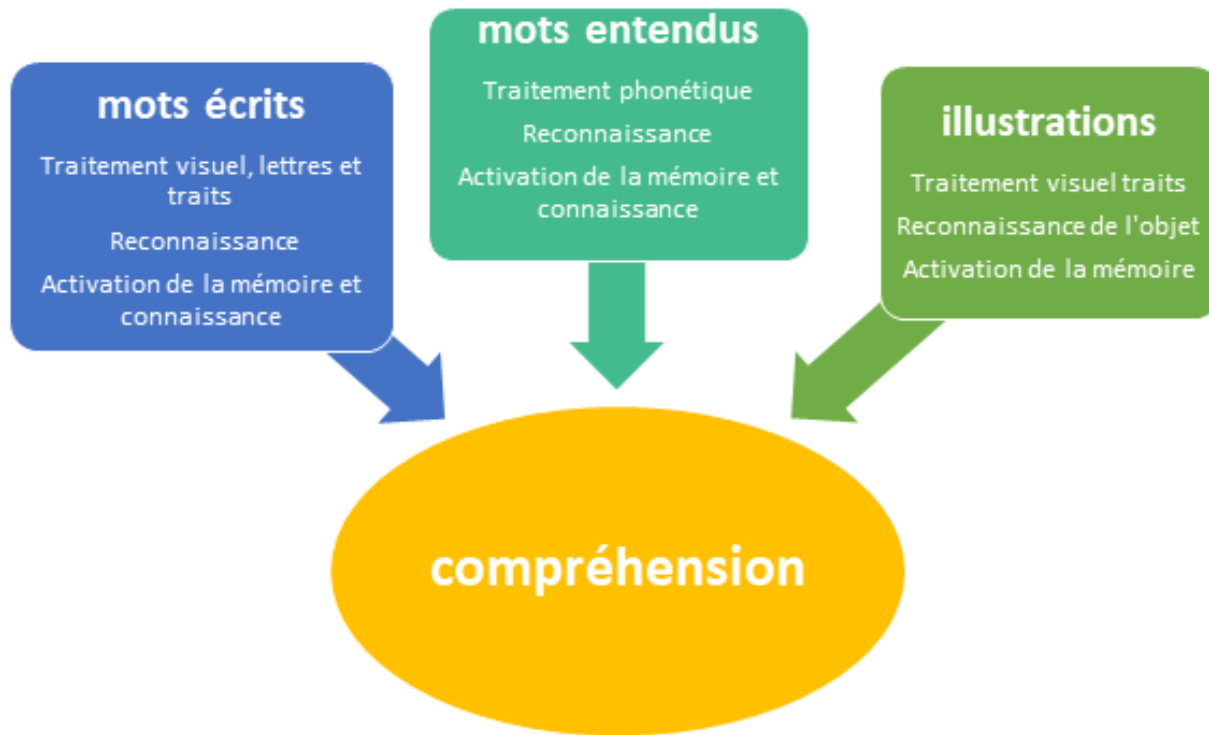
mots écrits

Traitement visuel, lettres et traits

Reconnaissance

Activation de la mémoire et connaissance

mots entendus

Traitement phonétique

Reconnaissance

Activation de la mémoire et connaissance

illustrations

Traitement visuel traits

Reconnaissance de l'objet

Activation de la mémoire

compréhension